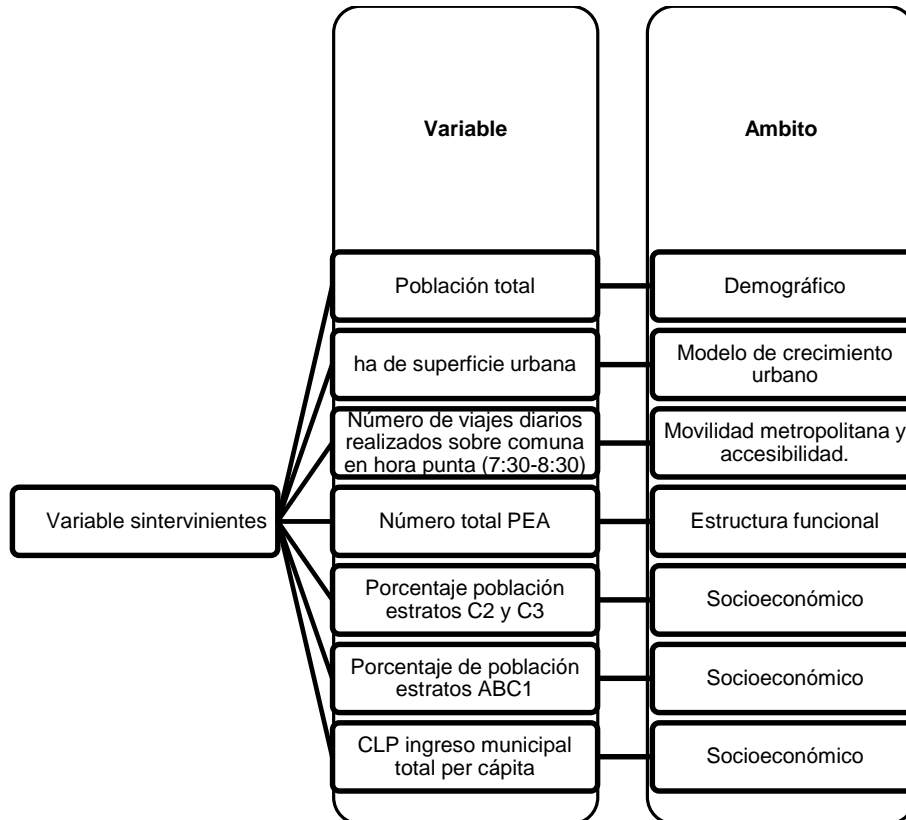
Variable

Ambito

Variable sintervinientes

| Variable | Ambito |
|---|---|
| Población total | Demográfico |
| ha de superficie urbana | Modelo de crecimiento urbano |
| Número de viajes diarios realizados sobre comuna en hora punta (7:30-8:30) | Movilidad metropolitana y accesibilidad. |
| Número total PEA | Estructura funcional |
| Porcentaje población estratos C2 y C3 | Socioeconómico |
| Porcentaje de población estratos ABC1 | Socioeconómico |
| CLP ingreso municipal total per cápita | Socioeconómico |